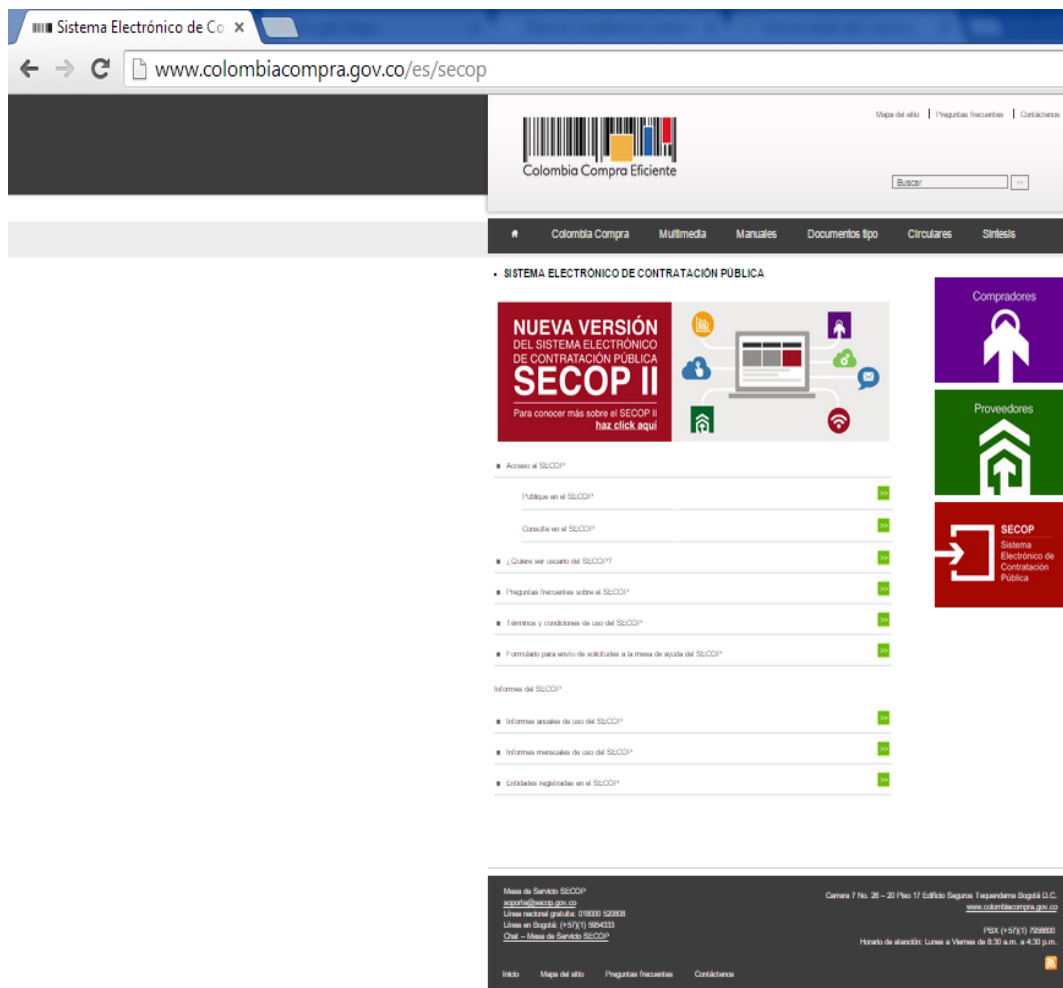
Sistema Electrónico de Co ×

www.colombiacompra.gov.co/es/secop

Mapa del sitio | Preguntas frecuentes | Contáctenos

Colombia Compra Eficiente

Buscar

Colombia Compra Multimedia Manuales Documentos tipo Circulares Síntesis

SISTEMA ELECTRÓNICO DE CONTRATACIÓN PÚBLICA

NUEVA VERSIÓN DEL SISTEMA ELECTRÓNICO DE CONTRATACIÓN PÚBLICA SECOP II

Para conocer más sobre el SECOP II haz click aquí

Compradores

Proveedores

SECOP Sistema Electrónico de Contratación Pública

Acceso al SECOP

Publique en el SECOP >>

Consulte en el SECOP >>

¿Quiere ser usuario del SECOP? >>

Preguntas frecuentes sobre el SECOP >>

Términos y condiciones de uso del SECOP >>

Formulario para envío de solicitudes a la mesa de ayuda del SECOP >>

Informes del SECOP

Informes anuales de uso del SECOP >>

Informes mensuales de uso del SECOP >>

Entidades registradas en el SECOP >>

Mesa de Servicio SECOP
soporte@secop.gov.co
Línea nacional gratuita: 018000 520808
Línea en Bogotá: (+57)(1) 5654333
Chat – Mesa de Servicio SECOP

Carrera 7 No. 26 – 20 Piso 17 Edificio Seguros Tequendama Bogotá D.C.
www.colombiacompra.gov.co

PBX (+57)(1) 7956600
Horario de atención: Lunes a Viernes de 8:30 a.m. a 4:30 p.m.

Inicio Mapa del sitio Preguntas frecuentes Contáctenos